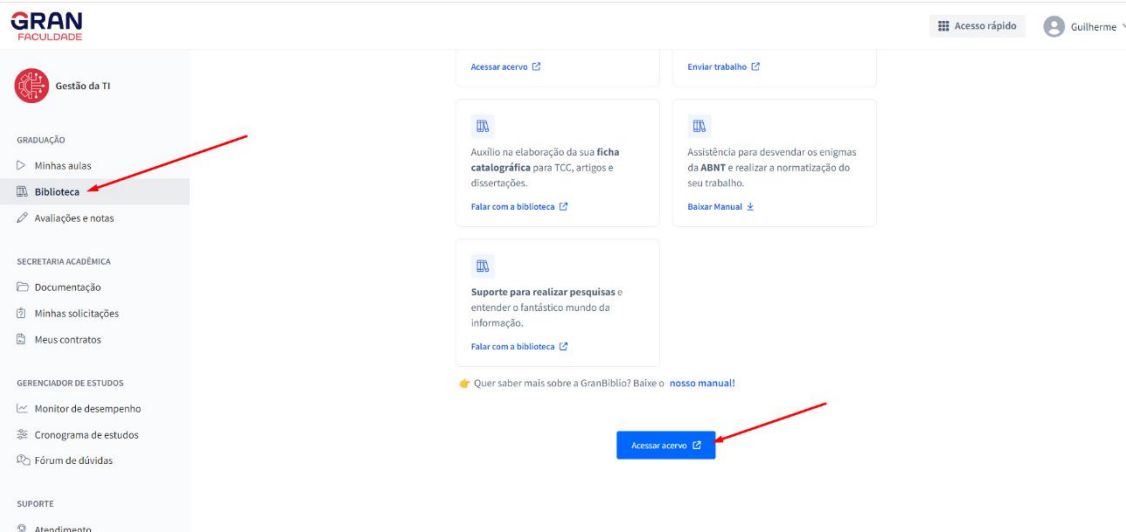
GRAN
FACULDADE

Acesso rápido

Guilherme

Gestão da TI

GRADUAÇÃO

Minhas aulas

Biblioteca

Avaliações e notas

SECRETARIA ACADÊMICA

Documentação

Minhas solicitações

Meus contratos

GERENCIADOR DE ESTUDOS

Monitor de desempenho

Cronograma de estudos

Fórum de dúvidas

SUPORTE

Atendimento

Acessar acervo

Enviar trabalho

Auxílio na elaboração da sua ficha catalográfica para TCC, artigos e dissertações.

Falar com a biblioteca

Assistência para desvendar os enigmas da ABNT e realizar a normatização do seu trabalho.

Baixar Manual

Suporte para realizar pesquisas e entender o fantástico mundo da informação.

Falar com a biblioteca

Quer saber mais sobre a GranBiblio? Baixe o nosso manual!

Acessar acervo